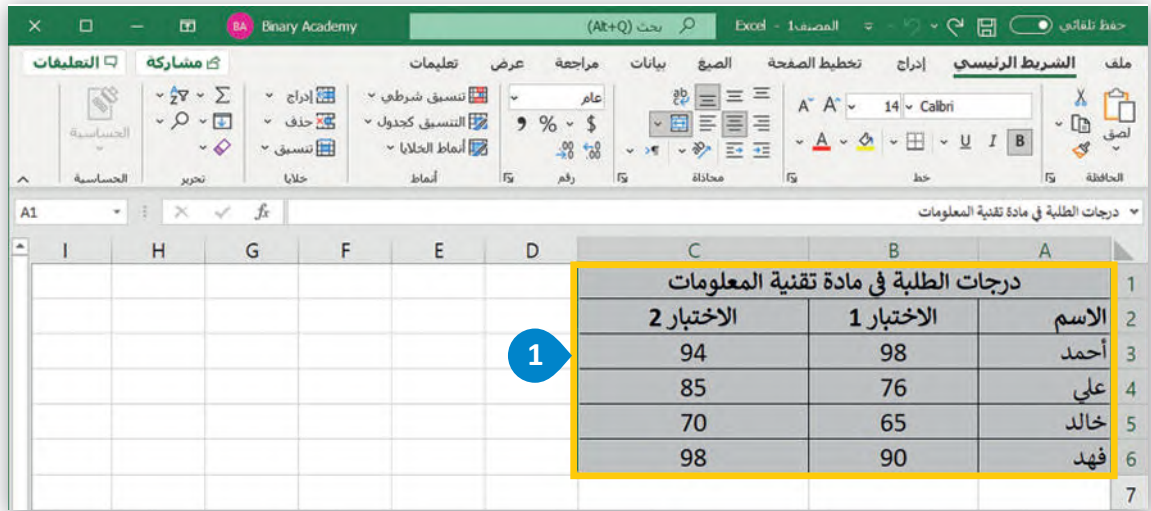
حفظ تلقائي Excel - المصنف1 بحث (Alt+Q) BA Binary Academy

ملف الشريط الرئيسي إدراج تخطيط الصفحة الصيغ بيانات مراجعة عرض تعليمات مشاركة التعليقات

لصق الحافظة Calibri 14 B I U خط محاذاة عام $ % 9 رقم تنسيق شرطي التنسيق كجدول أنماط الخلايا أنماط إدراج حذف تنسيق خلايا تحرير الحساسية الحساسية

A1 fx درجات الطلبة في مادة تقنية المعلومات

| | A | B | C | D | E | F | G | H | I |
|---|---|---|---|---|---|---|---|---|---|
| 1 | درجات الطلبة في مادة تقنية المعلومات | | | | | | | | |
| 2 | الاسم | الاختبار 1 | الاختبار 2 | | | | | | |
| 3 | أحمد | 98 | 94 | | | | | | |
| 4 | علي | 76 | 85 | | | | | | |
| 5 | خالد | 65 | 70 | | | | | | |
| 6 | فهد | 90 | 98 | | | | | | |
| 7 | | | | | | | | | |

1